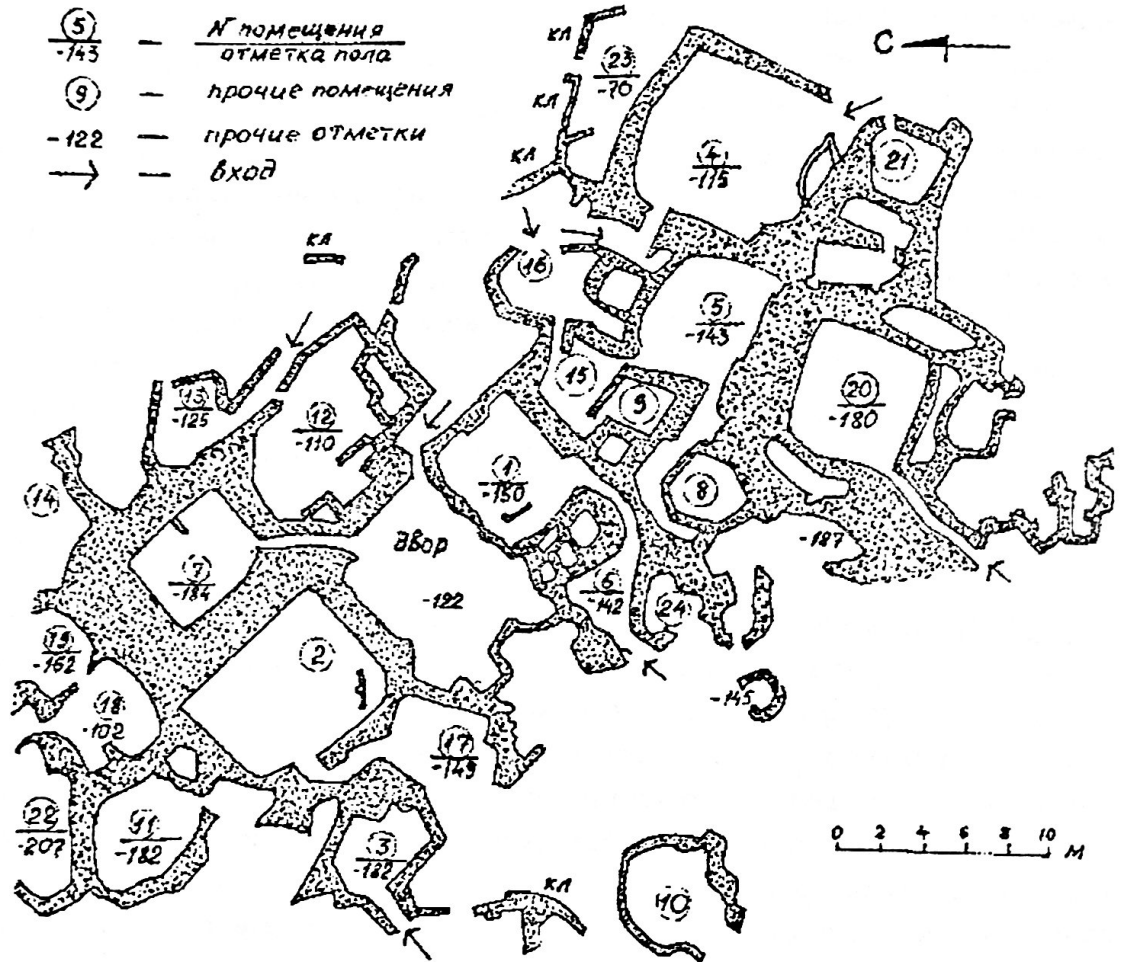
$\frac{(5)}{-143}$ — $\frac{N \text{ помещения}}{\text{отметка пола}}$
(9) — прочие помещения
-122 — прочие отметки
→ — вход

С

кл
$\frac{23}{-70}$
кл
кл
$\frac{4}{-115}$
21
кл
16
$\frac{5}{-143}$
$\frac{13}{-125}$
$\frac{12}{-110}$
15
9
$\frac{20}{-180}$
14
$\frac{1}{-150}$
8
$\frac{7}{-184}$
двор
-187
-122
$\frac{6}{-142}$
24
$\frac{19}{-162}$
2
$\frac{18}{-102}$
-145
$\frac{17}{-149}$
$\frac{22}{-207}$
$\frac{11}{-182}$
$\frac{3}{-182}$
кл
10

0 2 4 6 8 10 м